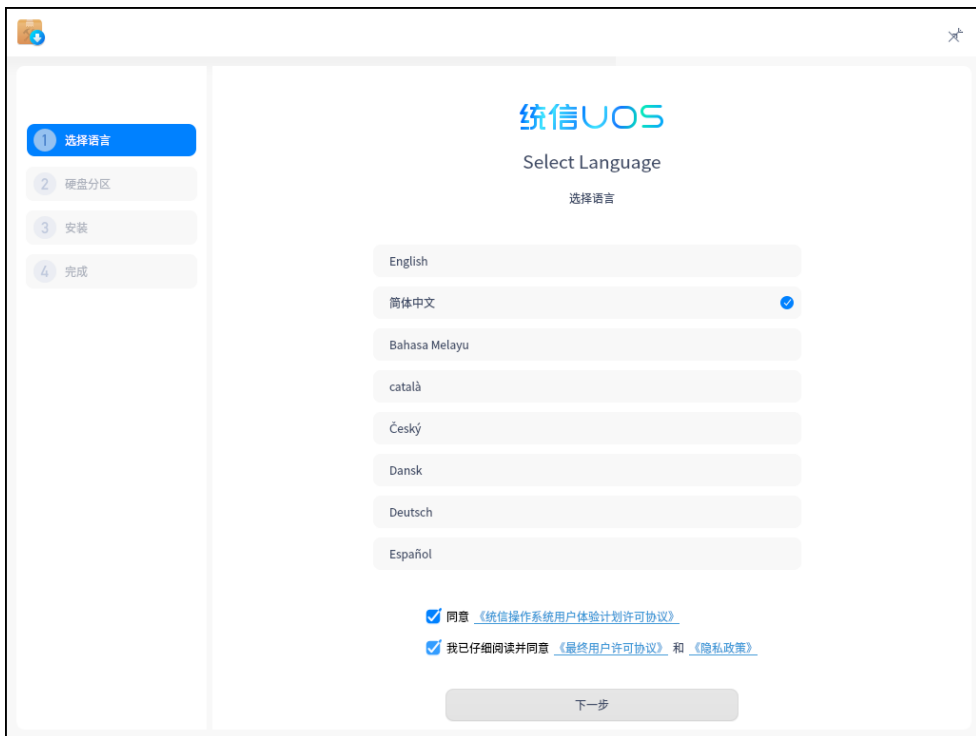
1 选择语言
2 硬盘分区
3 安装
4 完成

统信UOS

Select Language

选择语言

English
简体中文
Bahasa Melayu
català
Český
Dansk
Deutsch
Español

同意 《统信操作系统用户体验计划许可协议》

我已仔细阅读并同意 《最终用户许可协议》 和 《隐私政策》

下一步